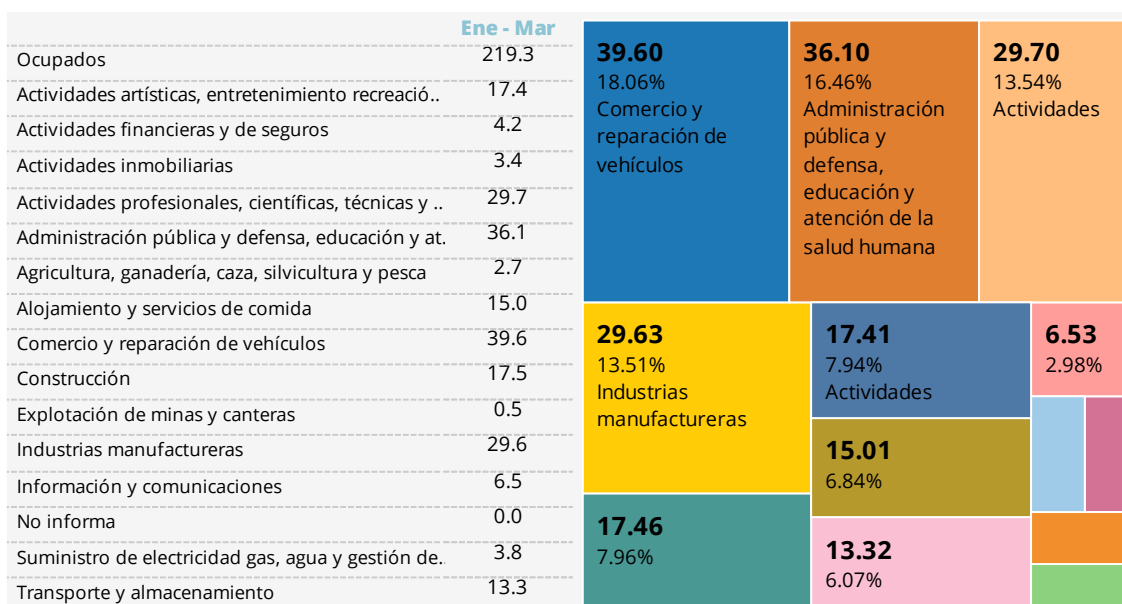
| | Ene - Mar |
|---|---|
| Ocupados | 219.3 |
| Actividades artísticas, entretenimiento recreació.. | 17.4 |
| Actividades financieras y de seguros | 4.2 |
| Actividades inmobiliarias | 3.4 |
| Actividades profesionales, científicas, técnicas y .. | 29.7 |
| Administración pública y defensa, educación y at. | 36.1 |
| Agricultura, ganadería, caza, silvicultura y pesca | 2.7 |
| Alojamiento y servicios de comida | 15.0 |
| Comercio y reparación de vehículos | 39.6 |
| Construcción | 17.5 |
| Explotación de minas y canteras | 0.5 |
| Industrias manufactureras | 29.6 |
| Información y comunicaciones | 6.5 |
| No informa | 0.0 |
| Suministro de electricidad gas, agua y gestión de. | 3.8 |
| Transporte y almacenamiento | 13.3 |

39.60
18.06%
Comercio y reparación de vehículos

36.10
16.46%
Administración pública y defensa, educación y atención de la salud humana

29.70
13.54%
Actividades

29.63
13.51%
Industrias manufactureras

17.41
7.94%
Actividades

6.53
2.98%

15.01
6.84%

17.46
7.96%

13.32
6.07%